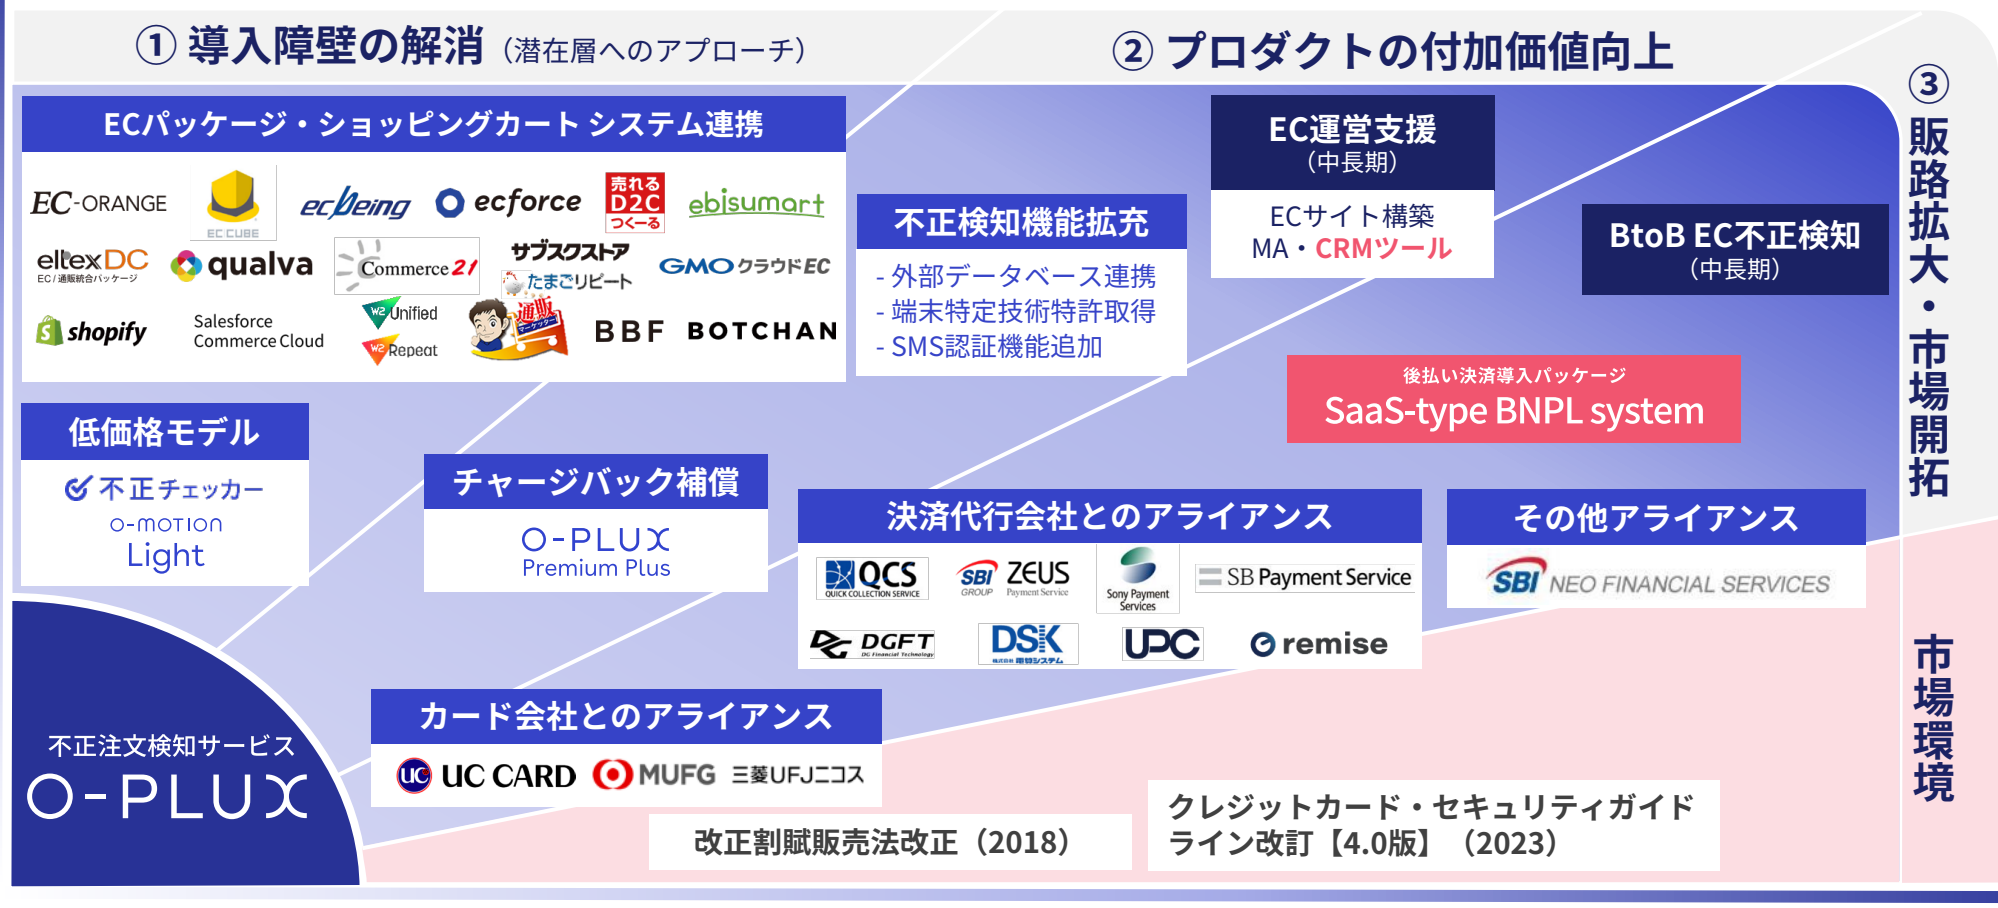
① 導入障壁の解消（潜在層へのアプローチ）

② プロダクトの付加価値向上

③ 販路拡大・市場開拓

ECパッケージ・ショッピングカート システム連携

EC-ORANGE
EC CUBE
ecbeing
ecforce
売れるD2Cつくーる
ebisumart
eltexDC EC/通販統合パッケージ
qualva
Commerce21
サブスクストア
たまごリピート
GMOクラウドEC
shopify
Salesforce Commerce Cloud
W2 Unified
W2 Repeat
通販マーケッター
BBF
BOTCHAN

不正検知機能拡充
- 外部データベース連携
- 端末特定技術特許取得
- SMS認証機能追加

EC運営支援
（中長期）
ECサイト構築
MA・CRMツール

BtoB EC不正検知
（中長期）

後払い決済導入パッケージ
SaaS-type BNPL system

低価格モデル
不正チェッカー
O-MOTION
Light

チャージバック補償
O-PLUX
Premium Plus

決済代行会社とのアライアンス
QCS QUICK COLLECTION SERVICE
SBI GROUP ZEUS Payment Service
Sony Payment Services
SB Payment Service
DGFT DG Financial Technology
DSK
UPC
remise

その他アライアンス
SBI NEO FINANCIAL SERVICES

カード会社とのアライアンス
UC CARD
MUFG 三菱UFJニコス

不正注文検知サービス
O-PLUX

改正割賦販売法改正（2018）

クレジットカード・セキュリティガイドライン改訂【4.0版】（2023）

市場環境